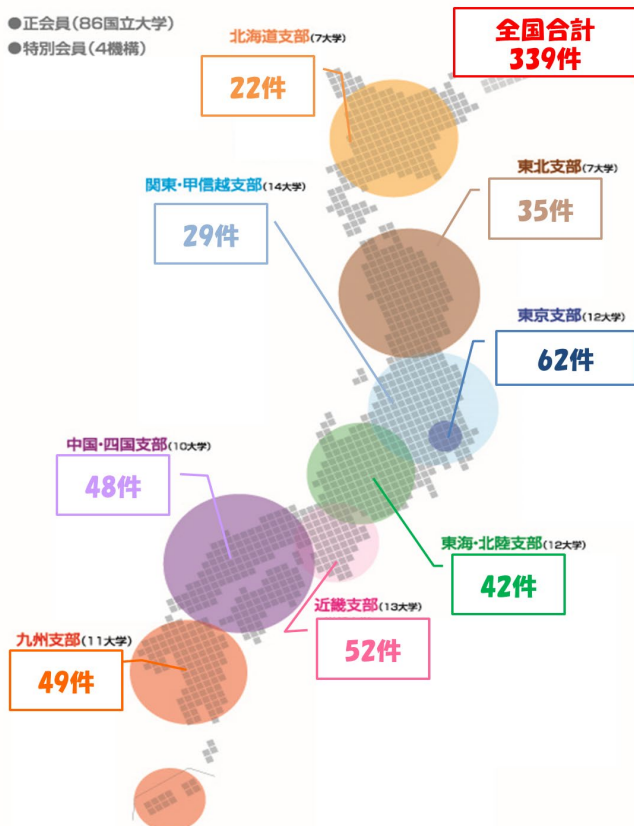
●正会員（86国立大学）
●特別会員（4機構）

全国合計
339件

北海道支部(7大学)
22件

東北支部(7大学)
35件

関東・甲信越支部(14大学)
29件

東京支部(12大学)
62件

中国・四国支部(10大学)
48件

東海・北陸支部(12大学)
42件

近畿支部(13大学)
52件

九州支部(11大学)
49件